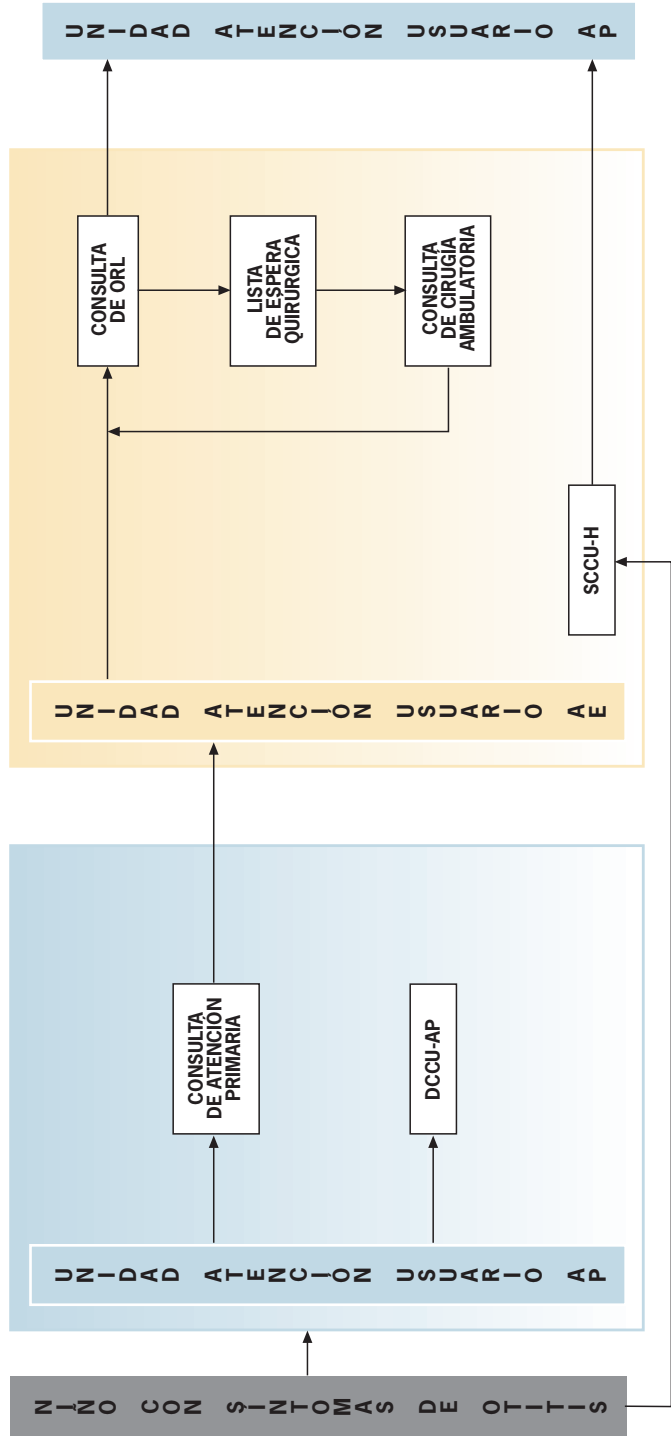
NIÑO CON SÍNTOMAS DE OTITIS

UNIDAD ATENCIÓN USUARIO AP

CONSULTA DE ATENCIÓN PRIMARIA

DCCU-AP

UNIDAD ATENCIÓN USUARIO AE

CONSULTA DE ORL

LISTA DE ESPERA QUIRÚRGICA

CONSULTA DE CIRUGÍA AMBULATORIA

SCCU-H

UNIDAD ATENCIÓN USUARIO AP